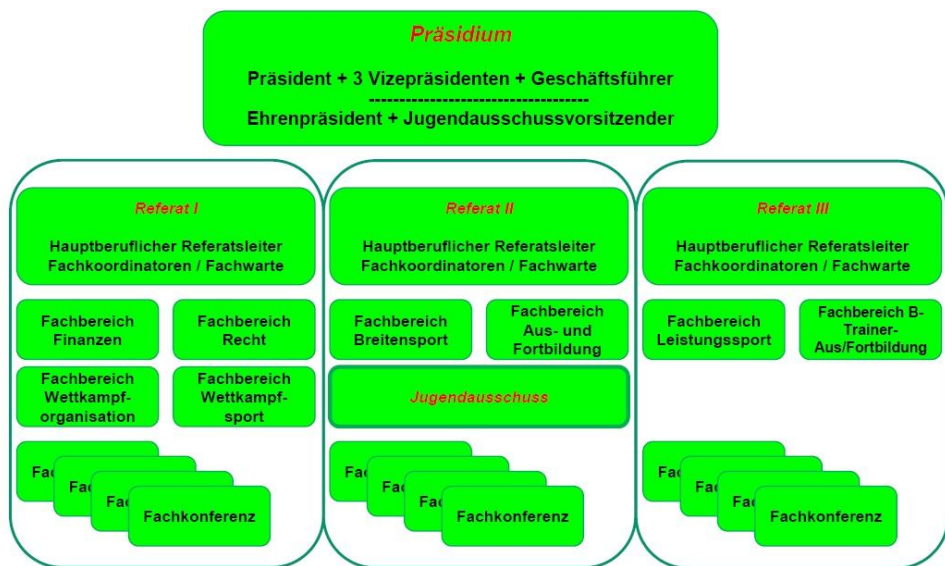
Präsidium

Präsident + 3 Vizepräsidenten + Geschäftsführer
------------------------------------
Ehrenpräsident + Jugendausschussvorsitzender

Referat I

Hauptberuflicher Referatsleiter
Fachkoordinatoren / Fachwarte

Fachbereich Finanzen

Fachbereich Recht

Fachbereich Wettkampforganisation

Fachbereich Wettkampfsport

Fac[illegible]

Fac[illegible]

Fac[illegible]

Fachkonferenz

Referat II

Hauptberuflicher Referatsleiter
Fachkoordinatoren / Fachwarte

Fachbereich Breitensport

Fachbereich Aus- und Fortbildung

Jugendausschuss

Fac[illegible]

Fac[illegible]

Fac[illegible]

Fachkonferenz

Referat III

Hauptberuflicher Referatsleiter
Fachkoordinatoren / Fachwarte

Fachbereich Leistungssport

Fachbereich B-Trainer-Aus/Fortbildung

Fac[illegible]

Fac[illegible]

Fac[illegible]

Fachkonferenz